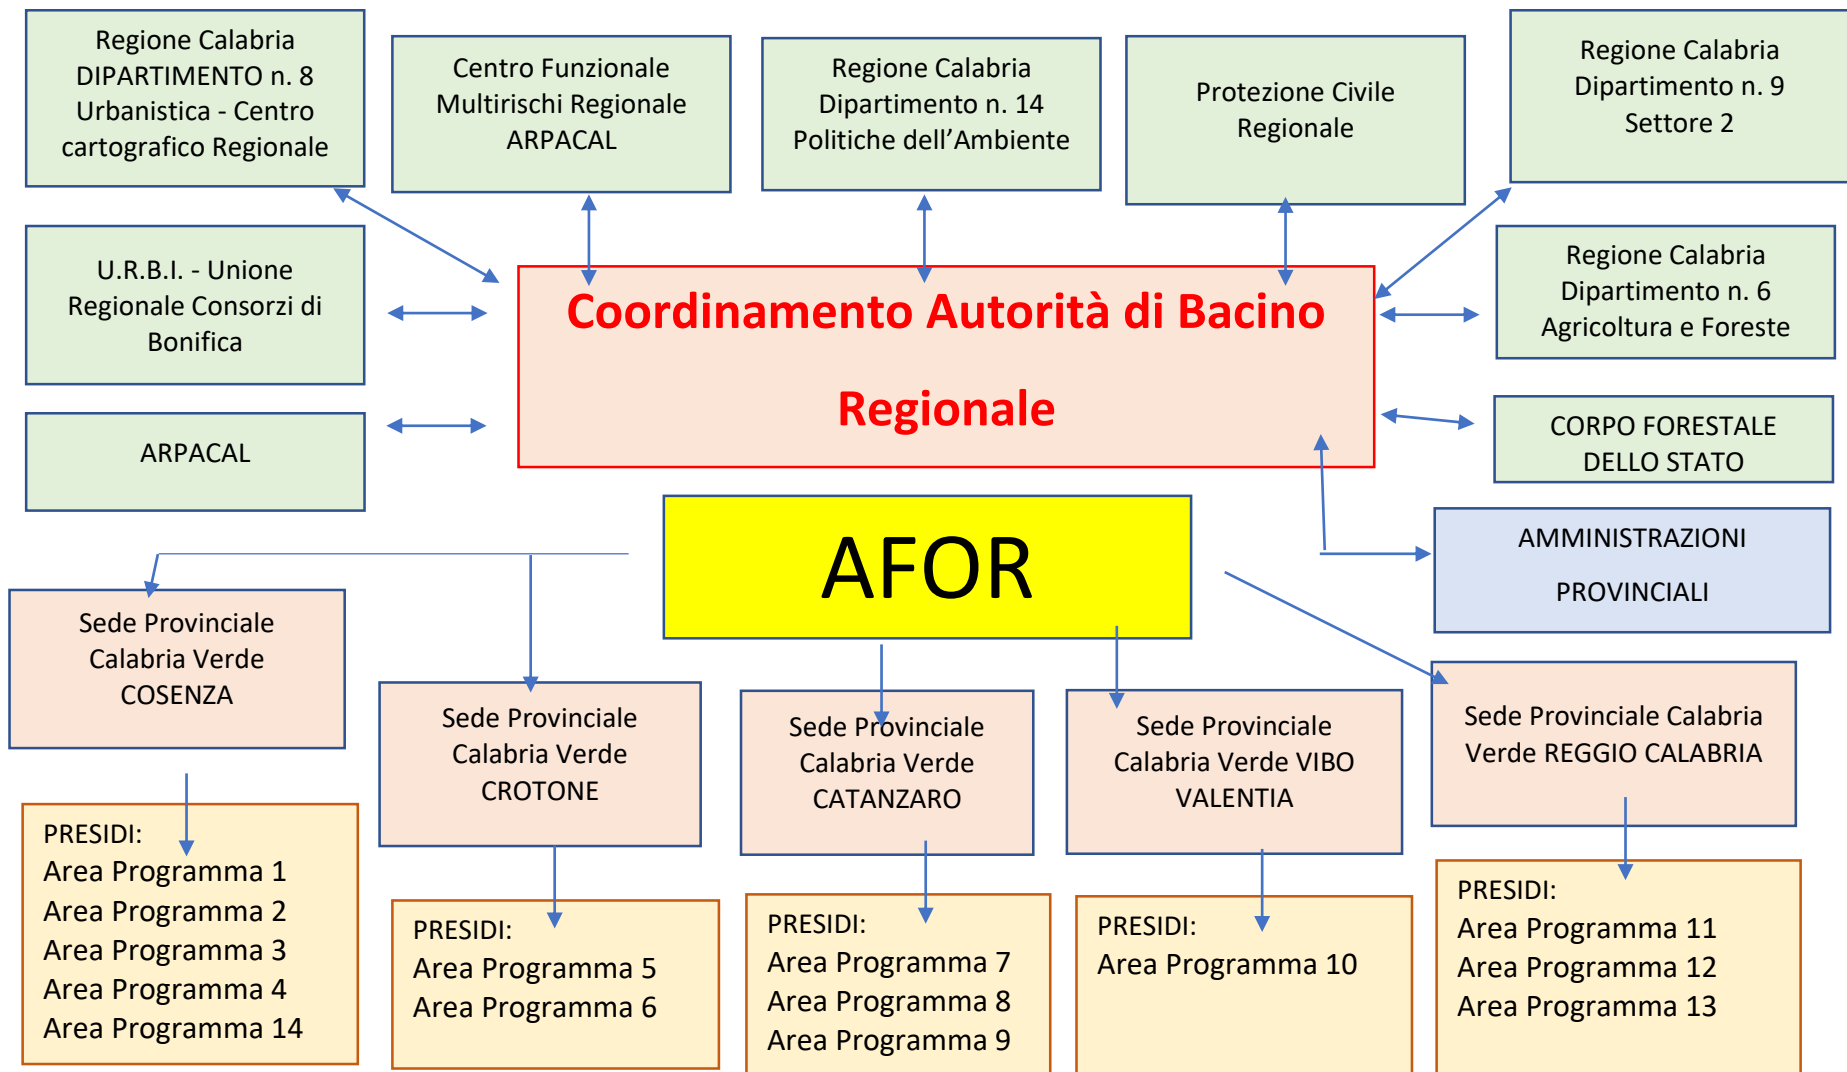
Regione Calabria DIPARTIMENTO n. 8 Urbanistica - Centro cartografico Regionale

Centro Funzionale Multirischi Regionale ARPACAL

Regione Calabria Dipartimento n. 14 Politiche dell'Ambiente

Protezione Civile Regionale

Regione Calabria Dipartimento n. 9 Settore 2

U.R.B.I. - Unione Regionale Consorzi di Bonifica

Coordinamento Autorità di Bacino Regionale

Regione Calabria Dipartimento n. 6 Agricoltura e Foreste

ARPACAL

CORPO FORESTALE DELLO STATO

AFOR

AMMINISTRAZIONI PROVINCIALI

Sede Provinciale Calabria Verde COSENZA

Sede Provinciale Calabria Verde CROTONE

Sede Provinciale Calabria Verde CATANZARO

Sede Provinciale Calabria Verde VIBO VALENTIA

Sede Provinciale Calabria Verde REGGIO CALABRIA

PRESIDI:
Area Programma 1
Area Programma 2
Area Programma 3
Area Programma 4
Area Programma 14

PRESIDI:
Area Programma 5
Area Programma 6

PRESIDI:
Area Programma 7
Area Programma 8
Area Programma 9

PRESIDI:
Area Programma 10

PRESIDI:
Area Programma 11
Area Programma 12
Area Programma 13